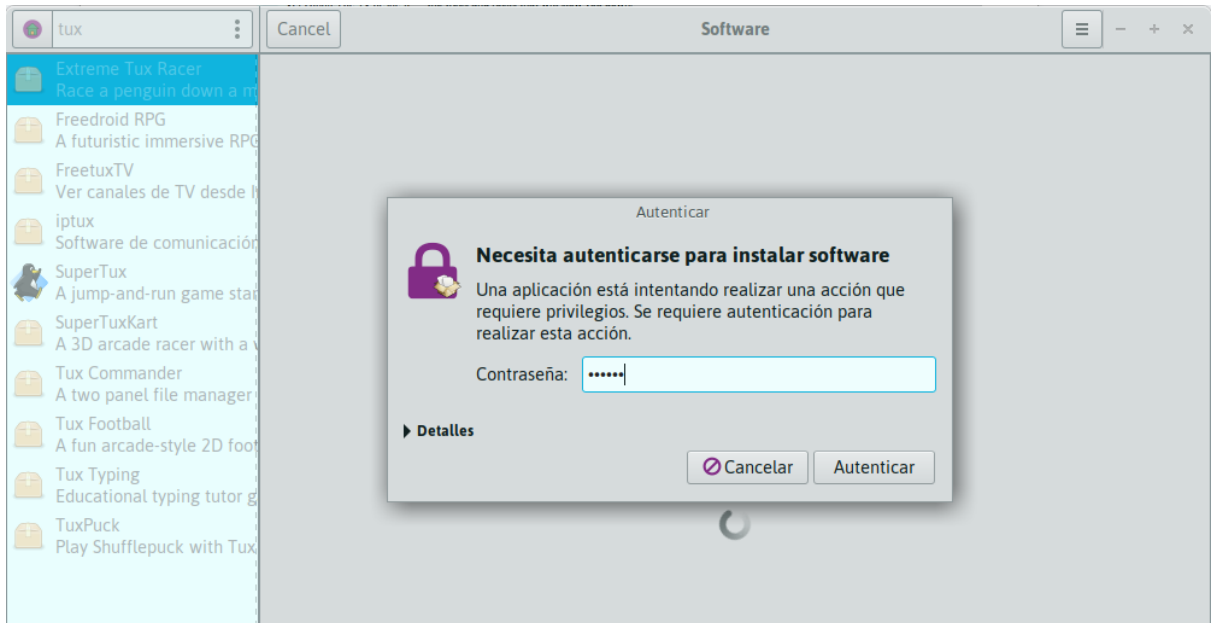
tux

Cancel

Software

Extreme Tux Racer
Race a penguin down a m

Freedroid RPG
A futuristic immersive RPG

FreetuxTV
Ver canales de TV desde l

iptux
Software de comunicación

SuperTux
A jump-and-run game star

SuperTuxKart
A 3D arcade racer with a v

Tux Commander
A two panel file manager

Tux Football
A fun arcade-style 2D foot

Tux Typing
Educational typing tutor g

TuxPuck
Play Shufflepuck with Tux

Autenticar

Necesita autenticarse para instalar software

Una aplicación está intentando realizar una acción que requiere privilegios. Se requiere autenticación para realizar esta acción.

Contraseña: ••••••

Detalles

Cancelar

Autenticar